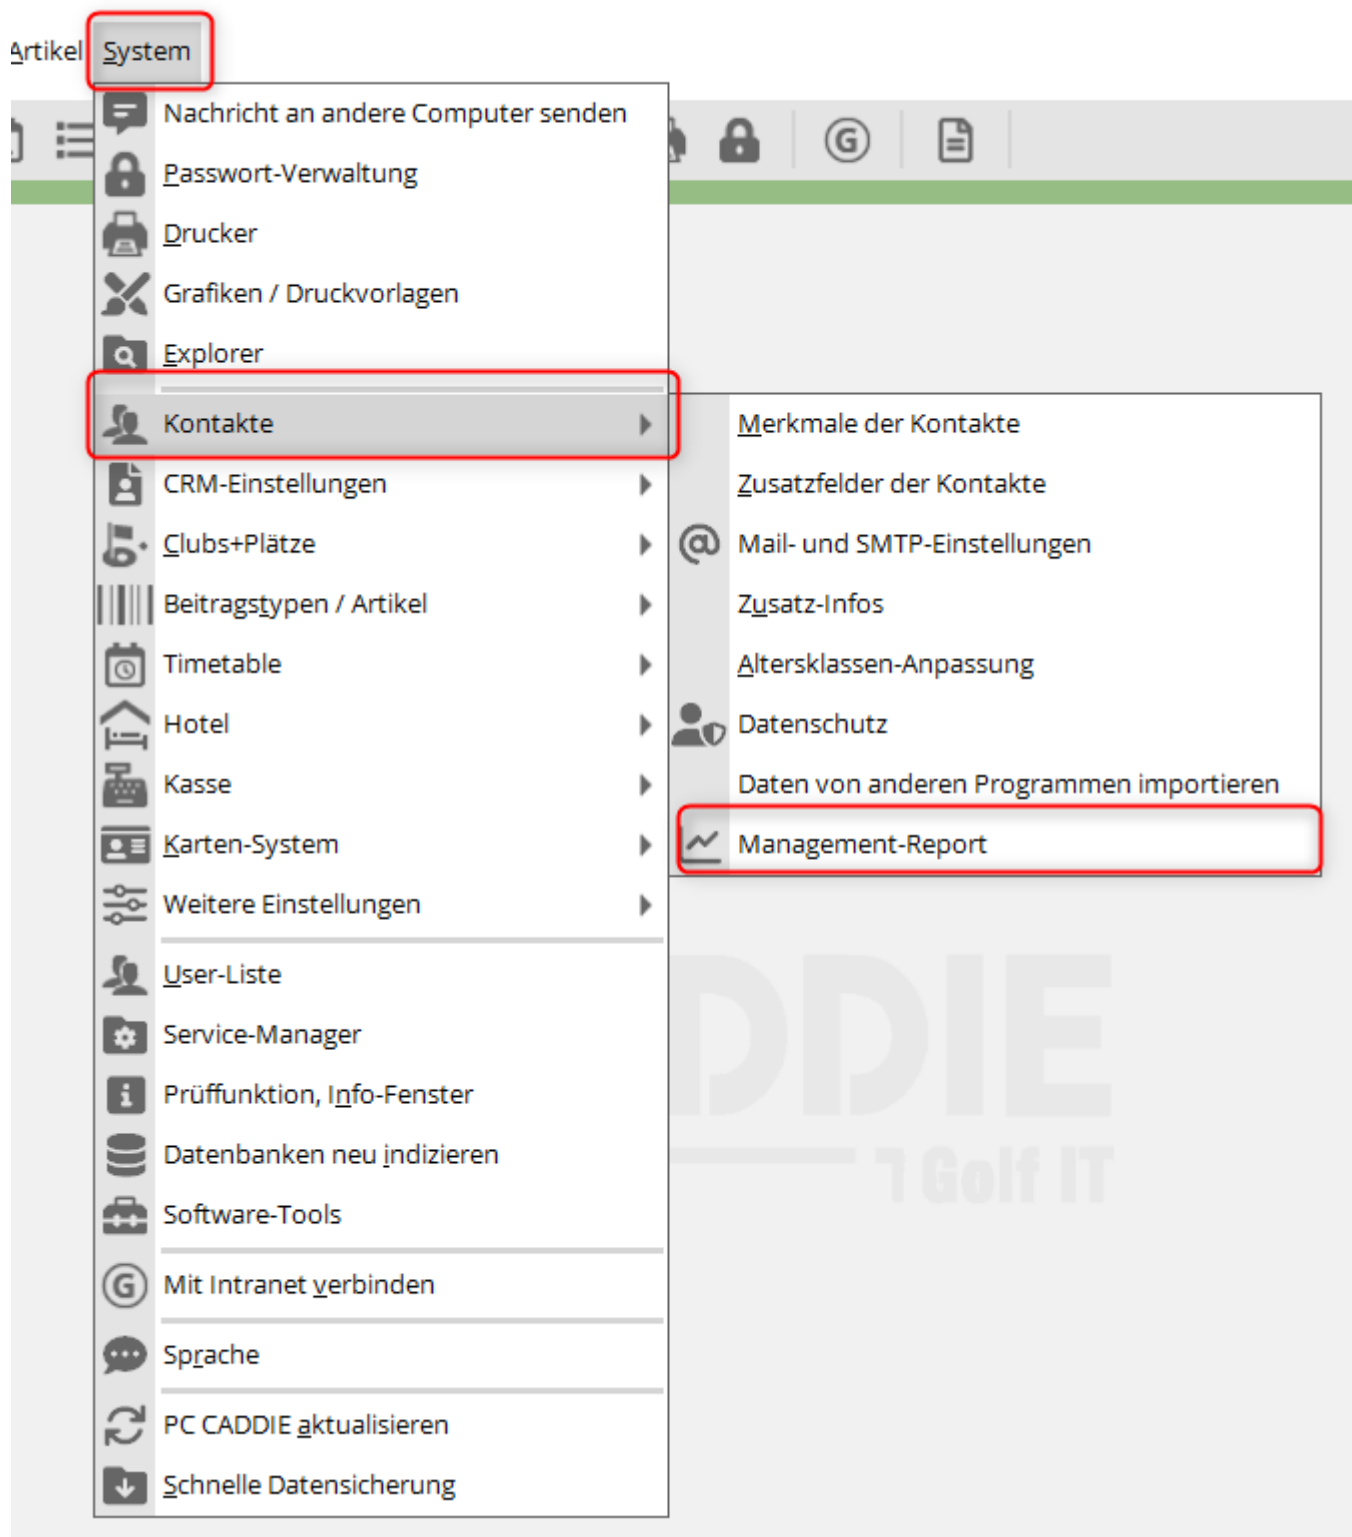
Artikel System

Nachricht an andere Computer senden
Passwort-Verwaltung
Drucker
Grafiken / Druckvorlagen
Explorer
Kontakte
CRM-Einstellungen
Clubs+Plätze
Beitragstypen / Artikel
Timetable
Hotel
Kasse
Karten-System
Weitere Einstellungen
User-Liste
Service-Manager
Prüffunktion, Info-Fenster
Datenbanken neu indizieren
Software-Tools
Mit Intranet verbinden
Sprache
PC CADDIE aktualisieren
Schnelle Datensicherung

Merkmale der Kontakte
Zusatzfelder der Kontakte
Mail- und SMTP-Einstellungen
Zusatz-Infos
Altersklassen-Anpassung
Datenschutz
Daten von anderen Programmen importieren
Management-Report

DDIE
1 Golf IT